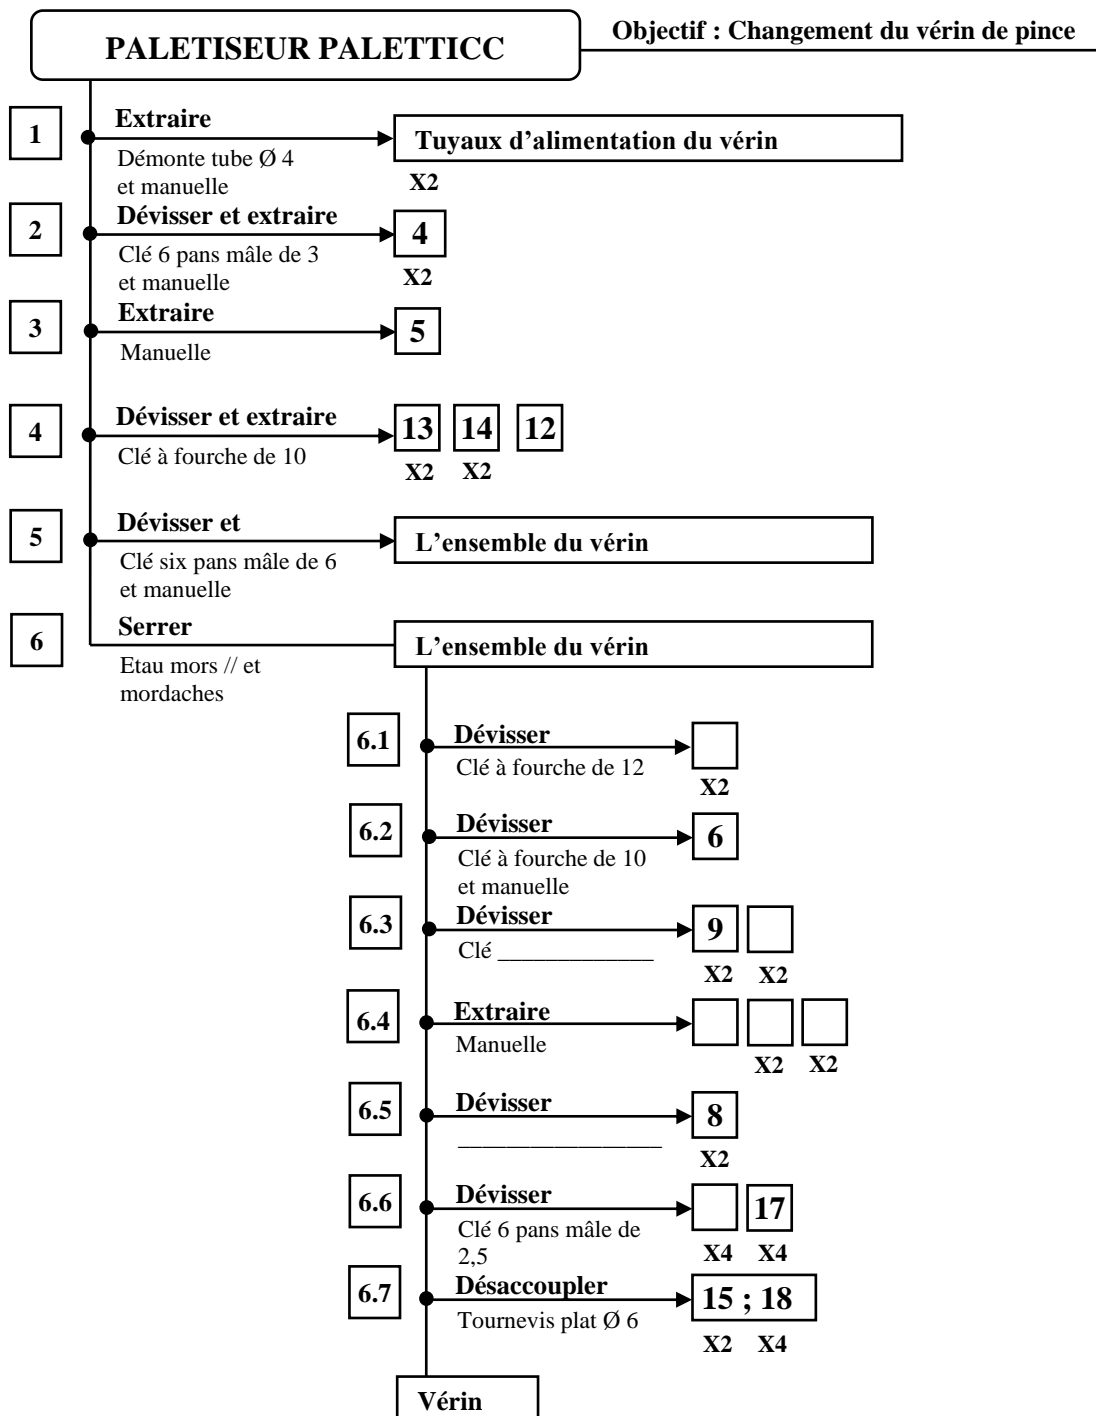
PALETISEUR PALETTICC

Objectif : Changement du vérin de pince

1
Extraire
Démonte tube Ø 4 et manuelle
Tuyaux d'alimentation du vérin
X2

2
Dévisser et extraire
Clé 6 pans mâle de 3 et manuelle
4
X2

3
Extraire
Manuelle
5

4
Dévisser et extraire
Clé à fourche de 10
13 14 12
X2 X2

5
Dévisser et
Clé six pans mâle de 6 et manuelle
L'ensemble du vérin

6
Serrer
Etau mors // et mordaches
L'ensemble du vérin

6.1
Dévisser
Clé à fourche de 12
X2

6.2
Dévisser
Clé à fourche de 10 et manuelle
6

6.3
Dévisser
Clé ____________
9
X2 X2

6.4
Extraire
Manuelle
X2 X2

6.5
Dévisser
________________
8
X2

6.6
Dévisser
Clé 6 pans mâle de 2,5
17
X4 X4

6.7
Désaccoupler
Tournevis plat Ø 6
15 ; 18
X2 X4

Vérin